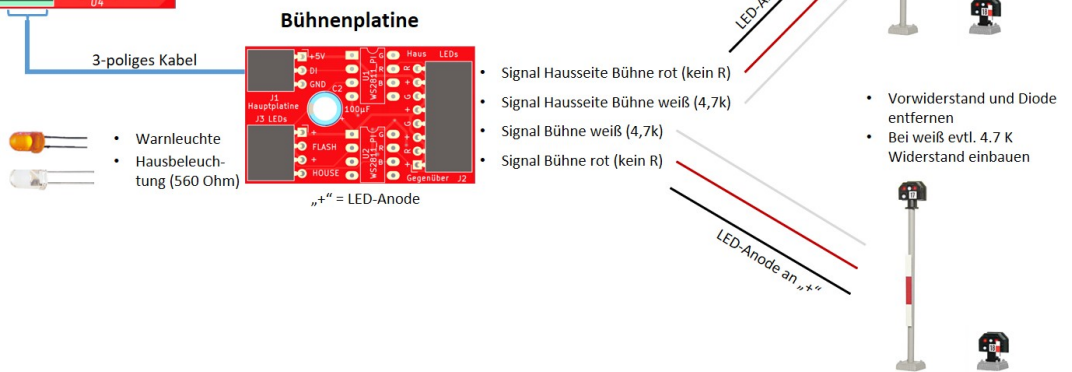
D4

Bühnenplatine

3-poliges Kabel

+5V
DI
GND
J1 Hauptplatine
C2
100µF
J3 LEDs
+
FLASH
HOUSE
WS2811_P1
WS2811_P2
Haus
LEDs
R
W
G
Gegenüber
J2

„+“ = LED-Anode

• Warnleuchte
• Hausbeleuchtung (560 Ohm)

• Signal Hausseite Bühne rot (kein R)
• Signal Hausseite Bühne weiß (4,7k)
• Signal Bühne weiß (4,7k)
• Signal Bühne rot (kein R)

LED-A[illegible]

LED-Anode an „+“

• Vorwiderstand und Diode entfernen
• Bei weiß evtl. 4.7 K Widerstand einbauen